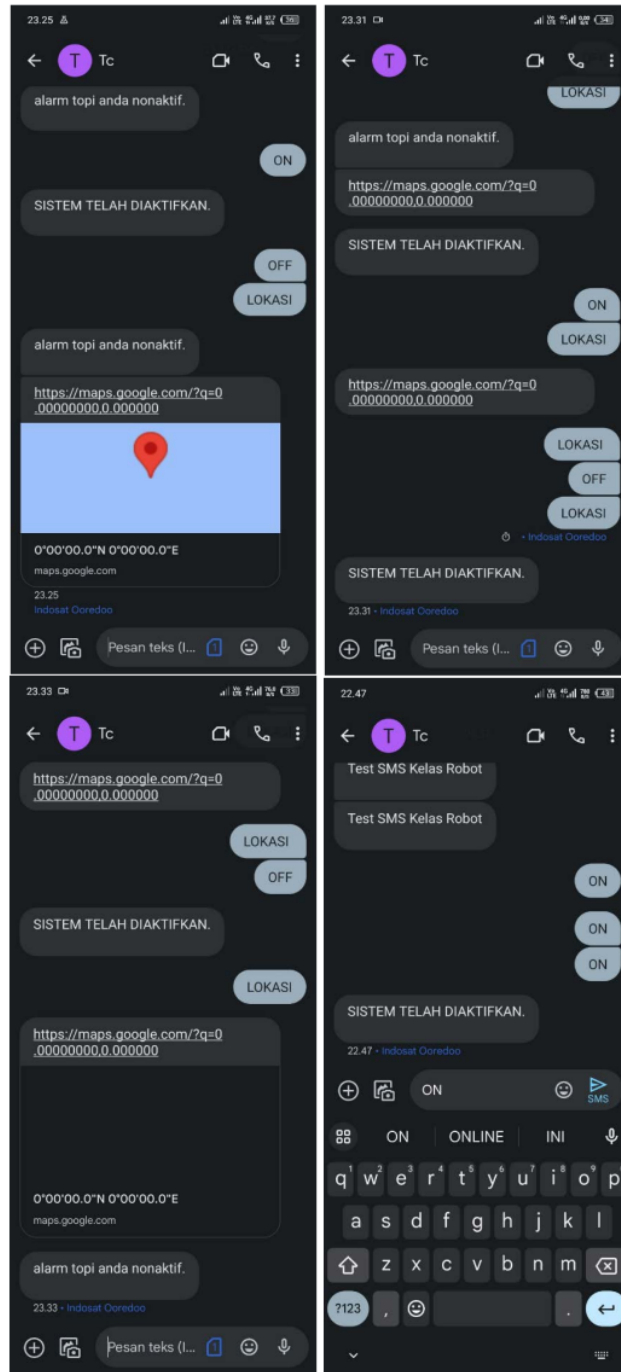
23.25

T Tc

alarm topi anda nonaktif.

ON

SISTEM TELAH DIAKTIFKAN.

OFF

LOKASI

alarm topi anda nonaktif.

https://maps.google.com/?q=0.00000000,0.000000

0°00'00.0"N 0°00'00.0"E
maps.google.com

23.25
Indosat Ooredoo

Pesan teks (I...

23.31

T Tc

LOKASI

alarm topi anda nonaktif.

https://maps.google.com/?q=0.00000000,0.000000

SISTEM TELAH DIAKTIFKAN.

ON

LOKASI

https://maps.google.com/?q=0.00000000,0.000000

LOKASI

OFF

LOKASI

• Indosat Ooredoo

SISTEM TELAH DIAKTIFKAN.

23.31 • Indosat Ooredoo

Pesan teks (I...

23.33

T Tc

https://maps.google.com/?q=0.00000000,0.000000

LOKASI

OFF

SISTEM TELAH DIAKTIFKAN.

LOKASI

https://maps.google.com/?q=0.00000000,0.000000

0°00'00.0"N 0°00'00.0"E
maps.google.com

alarm topi anda nonaktif.

23.33 • Indosat Ooredoo

Pesan teks (I...

22.47

T Tc

Test SMS Kelas Robot

Test SMS Kelas Robot

ON

ON

ON

SISTEM TELAH DIAKTIFKAN.

22.47 • Indosat Ooredoo

ON

SMS

ON | ONLINE | INI

q w e r t y u i o p
a s d f g h j k l
z x c v b n m
?123 , .